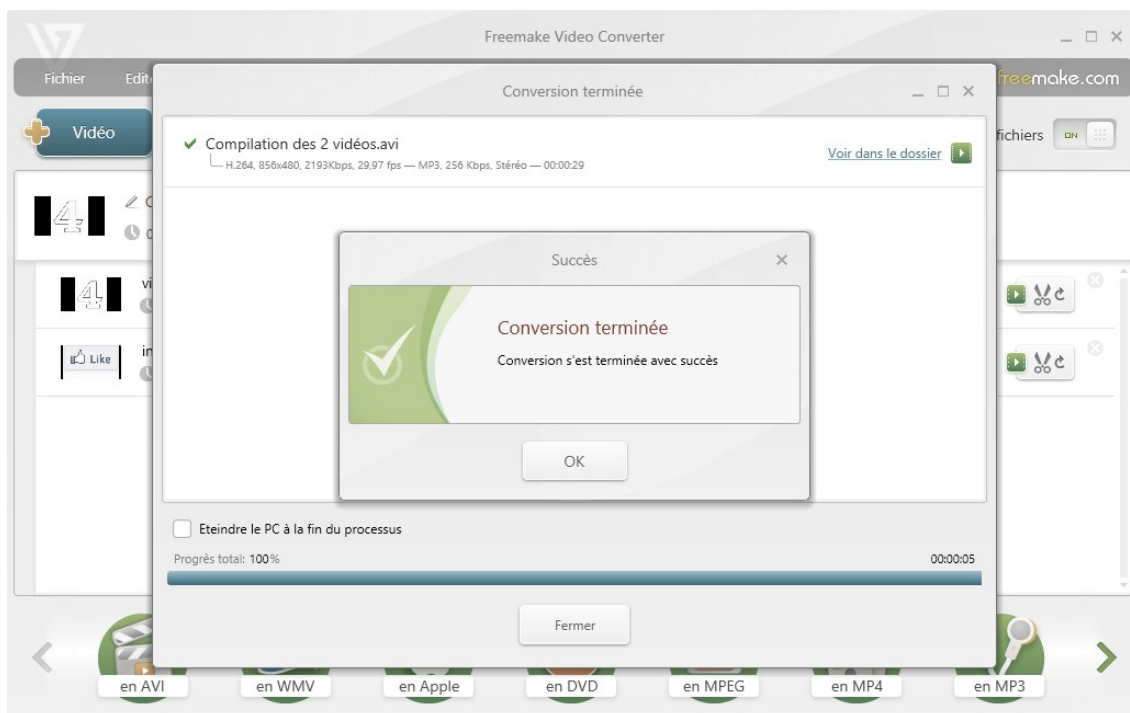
Freemake Video Converter

Fichier

Edit

freemake.com

Vidéo

fichiers

ON

Conversion terminée

Compilation des 2 vidéos.avi

H.264, 856x480, 2193Kbps, 29,97 fps — MP3, 256 Kbps, Stéréo — 00:00:29

Voir dans le dossier

Succès

Conversion terminée

Conversion s'est terminée avec succès

OK

Like

Eteindre le PC à la fin du processus

Progrès total: 100%

00:00:05

Fermer

en AVI

en WMV

en Apple

en DVD

en MPEG

en MP4

en MP3